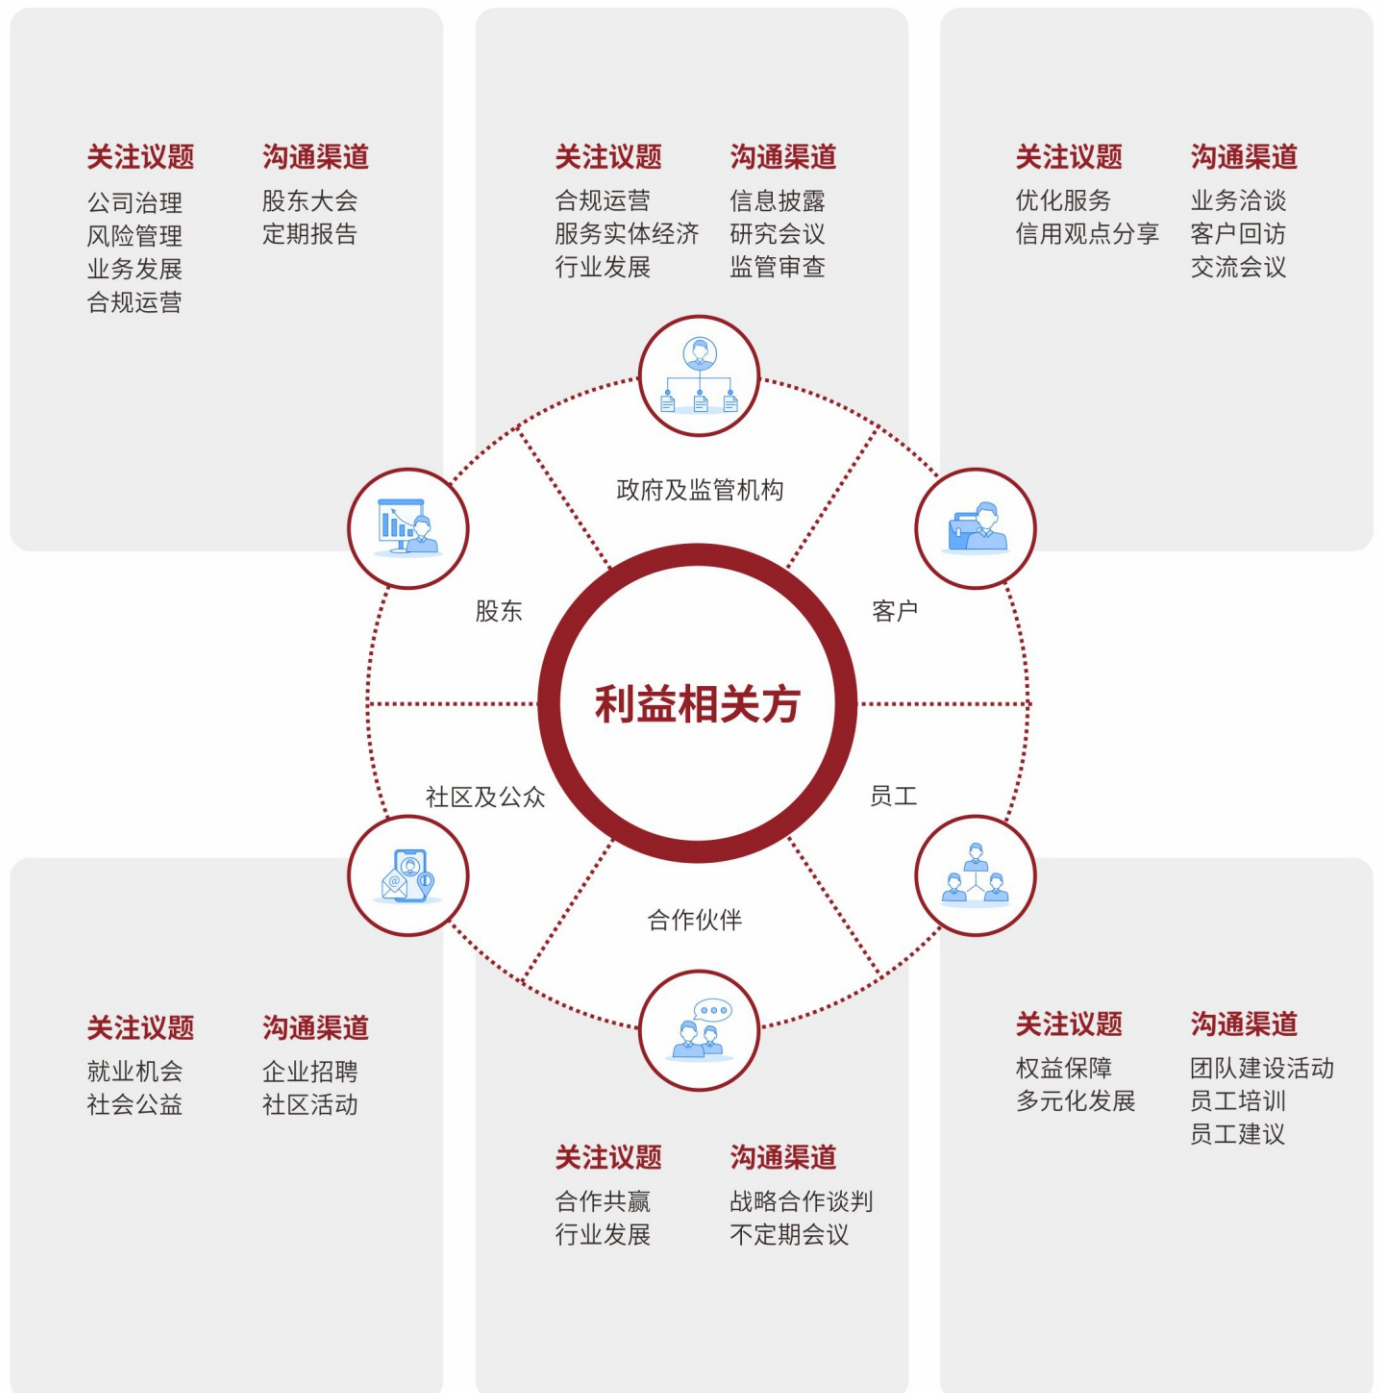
关注议题
公司治理
风险管理
业务发展
合规运营

沟通渠道
股东大会
定期报告

关注议题
合规运营
服务实体经济
行业发展

沟通渠道
信息披露
研究会议
监管审查

关注议题
优化服务
信用观点分享

沟通渠道
业务洽谈
客户回访
交流会议

政府及监管机构

股东

客户

利益相关方

社区及公众

员工

合作伙伴

关注议题
就业机会
社会公益

沟通渠道
企业招聘
社区活动

关注议题
权益保障
多元化发展

沟通渠道
团队建设活动
员工培训
员工建议

关注议题
合作共赢
行业发展

沟通渠道
战略合作谈判
不定期会议